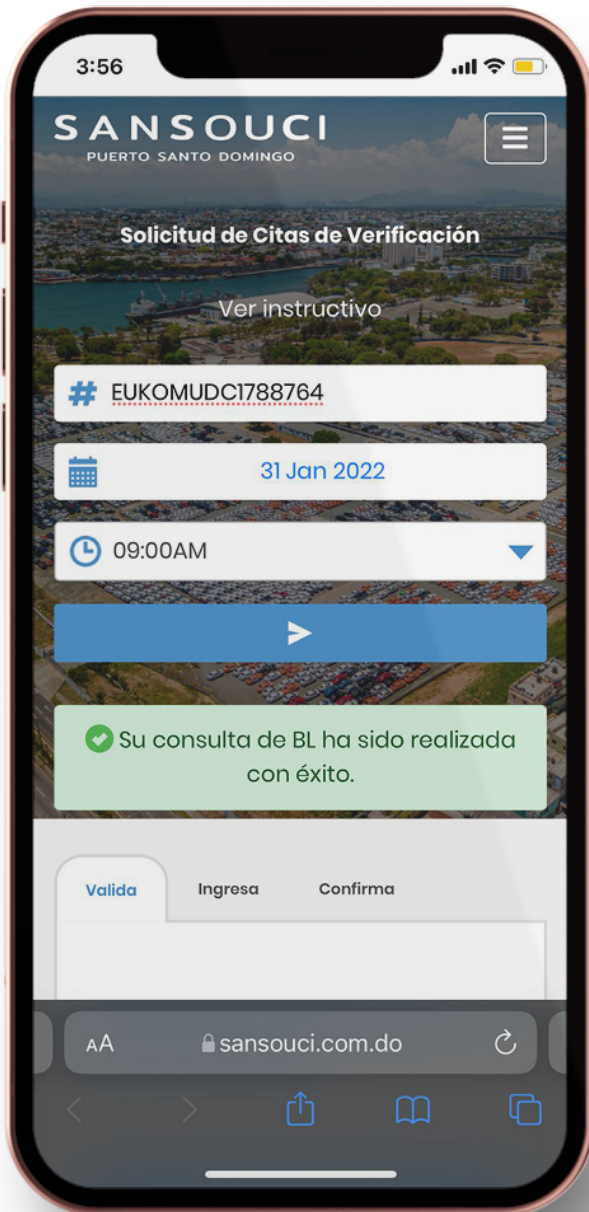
3:56

SANSOUCI
PUERTO SANTO DOMINGO

Solicitud de Citas de Verificación

Ver instructivo

EUKOMUDC1788764

31 Jan 2022

09:00AM

Su consulta de BL ha sido realizada con éxito.

Valida
Ingresa
Confirma

AA
sansouci.com.do